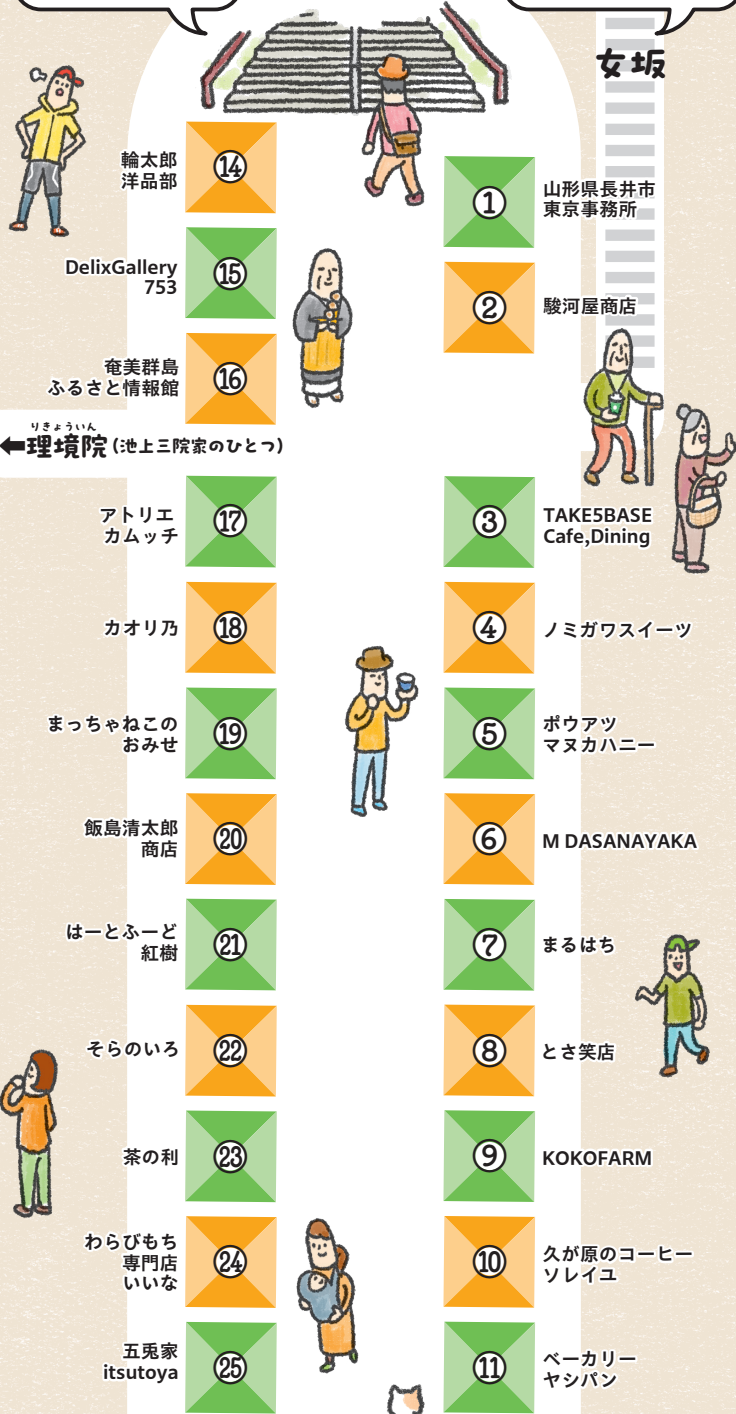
女坂

輪太郎洋品部 ⑭

①山形県長井市東京事務所

DelixGallery 753 ⑮

②駿河屋商店

奄美群島ふるさと情報館 ⑯

りきょういん
←理境院（池上三院家のひとつ）

アトリエカムッチ ⑰

③TAKE5BASE Cafe,Dining

カオリ乃 ⑱

④ノミガワスイーツ

まっちゃねこのおみせ ⑲

⑤ポウアツマヌカハニー

飯島清太郎商店 ⑳

⑥M DASANAYAKA

はーとふーど紅樹 ㉑

⑦まるはち

そらのいろ ㉒

⑧とさ笑店

茶の利 ㉓

⑨KOKOFARM

わらびもち専門店いいな ㉔

⑩久が原のコーヒーソレイユ

五兎家 itsutoya ㉕

⑪ベーカリーヤシパン